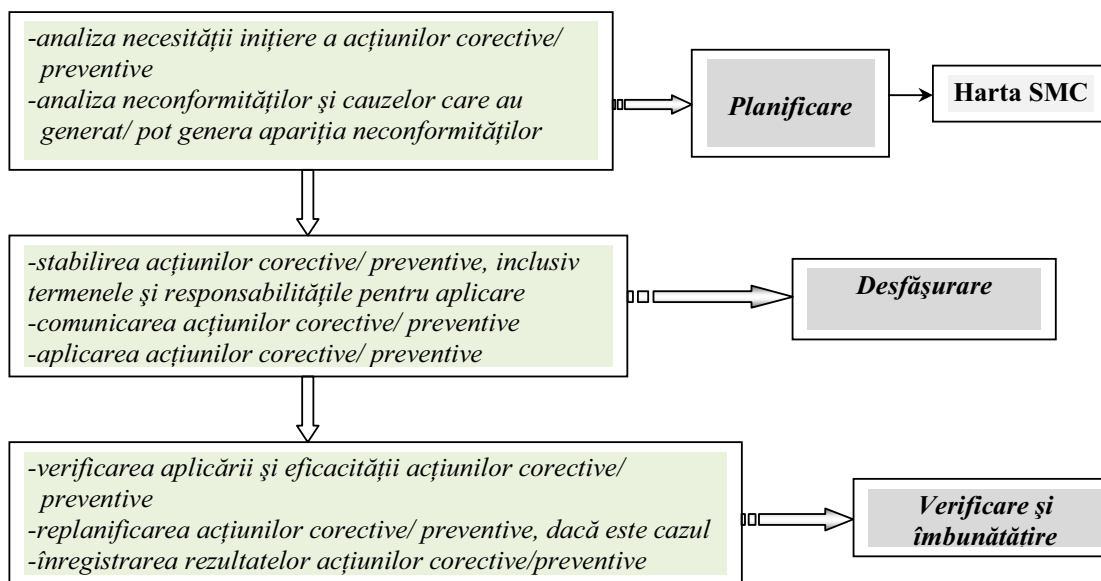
-analiza necesității inițiere a acțiunilor corective/ preventive
-analiza neconformităților și cauzelor care au generat/ pot genera apariția neconformităților

Planificare

Harta SMC

-stabilirea acțiunilor corective/ preventive, inclusiv termenele și responsabilitățile pentru aplicare
-comunicarea acțiunilor corective/ preventive
-aplicarea acțiunilor corective/ preventive

Desfăşurare

-verificarea aplicării şi eficacității acțiunilor corective/ preventive
-replanificarea acțiunilor corective/ preventive, dacă este cazul
-înregistrarea rezultatelor acțiunilor corective/preventive

Verificare şi îmbunătățire